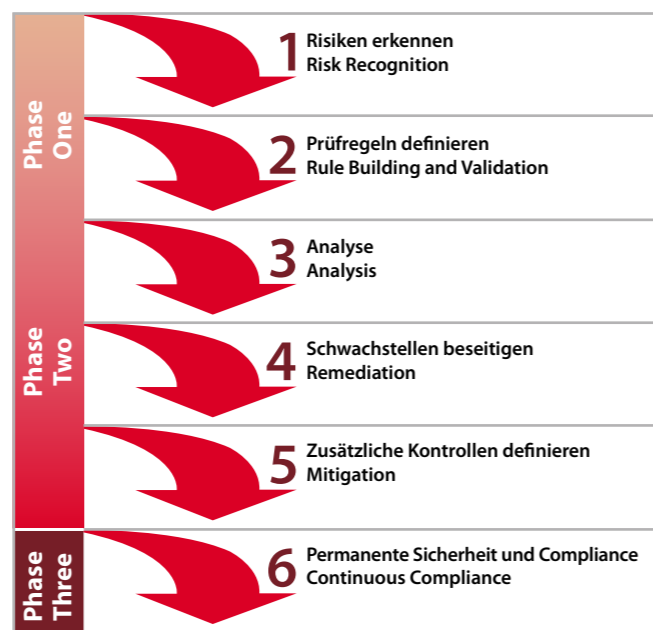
Phase One

1 Risiken erkennen
Risk Recognition

2 Prüfregeln definieren
Rule Building and Validation

Phase Two

3 Analyse
Analysis

4 Schwachstellen beseitigen
Remediation

5 Zusätzliche Kontrollen definieren
Mitigation

Phase Three

6 Permanente Sicherheit und Compliance
Continuous Compliance